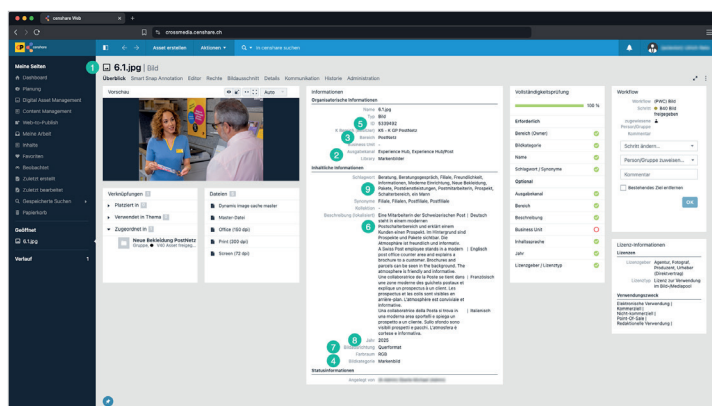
censhare Web

crossmedia.censhare.ch

Asset erstellen Aktionen In censhare suchen

Meine Seiten
Dashboard
Planung
Digital Asset Management
Content Management
Web-to-Publish
Meine Arbeit
Inhalts
Favoriten
Beobachtet
Zuletzt erstellt
Zuletzt bearbeitet
Gespeicherte Suchen
Papierkorb

Geöffnet
6.1.jpg

Verlauf 1

1

6.1.jpg | Bild

Überblick Smart Snap Annotation Editor Rechte Bildausschnitt Details Kommunikation Historie Administration

Vorschau

Auto

Verknüpfungen
Platziert in
Verwendet in Thema
Zugeordnet in
Neue Bekleidung PostNetz

Dateien
Dynamic image cache master
Master-Datei
Office (150 dpi)
Print (300 dpi)
Screen (72 dpi)

Informationen
Organisatorische Informationen
Name 6.1.jpg
Typ Bild
ID 5333492
5
3
Bereich PostNetz
Business Unit -
Ausgabekanal Experience Hub, Experience HubPost
2
Library Markenbilder
Inhaltliche Informationen
Schlagwort Beratung, Beratungsgespräch, Filiale, Freundlichkeit, Informationen, Moderne Einrichtung, Neue Bekleidung, Pakete, Postdienstleistungen, Postmitarbeitern, Prospekt, Schalterbereich, am Markt
9
Synonyme Filiale, Filialen, Postfiliale, Postfiliale
6
Beschreibung Eine Mitarbeiterin der Schweizerischen Post | Deutsch steht in einem modernen Postschalterbereich und erklärt einem Kunden einen Prospekt. Im Hintergrund sind Prospekte und Pakete sichtbar. Die Atmosphäre ist freundlich und informativ.
A Swiss Post employee stands in a modern | Englisch post office counter area and explains a brochure to a customer. Brochures and parcels can be seen in the background. The atmosphere is friendly and informative.
Une collaboratrice de la Poste se tient dans | Französisch une zone moderne des guichets postaux et explique un prospectus à un client. Les prospectus et les colis sont visibles en arrière-plan. L'atmosphère est conviviale et informative.
Una collaboratrice della Posta si trova in | Italienisch una moderna area sportelli e spiega un prospetto a un cliente. Sullo sfondo sono visibili prospetti e pacchi. L'atmosfera è cortese e informativa.
8
Jahr 2025
7
Querformat
Farbraum RGB
4
Markenbild
Statusinformationen

Vollständigkeitsprüfung
100 %
Erforderlich
Bereich (Owner)
Bildkategorie
Name
Schlagwort / Synonyme
Optional
Ausgabekanal
Bereich
Beschreibung
Business Unit
Inhaltssprache
Jahr
Lizenzgeber / Lizenztyp

Workflow
Workflow (PWC) Bild
Schritt Bild freigegeben
Person/Gruppe
Kommentar
Schritt ändern...
Person/Gruppe zuweisen...
Kommentar
Bestehendes Ziel entfernen
OK

Lizenz-Informationen
Lizenzen
Lizenzgeber Agentur, Fotograf, Produzent, Urheber (Direktvertrag)
Lizenztyp Lizenz zur Verwendung im Bild-Webbstool
Verwendungszweck
Elektronische Verwendung | Kommerziell | Nicht-kommerziell | Point-Of-Sale | Redaktionelle Verwendung |